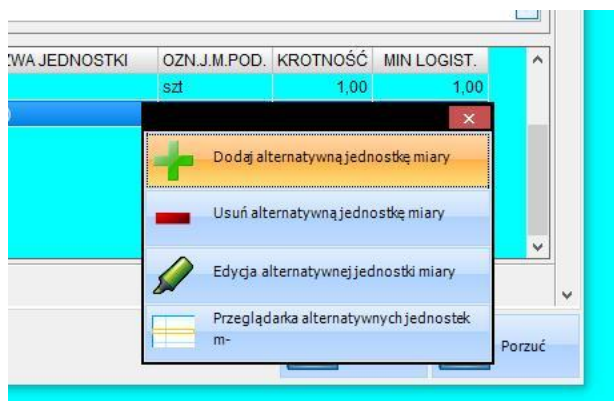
| ZWA JEDNOSTKI | OZN.J.M.POD. | KROTNOŚĆ | MIN LOGIST. |
|---|---|---|---|
| | szt | 1,00 | 1,00 |

Dodaj alternatywną jednostkę miary

Usuń alternatywną jednostkę miary

Edycja alternatywnej jednostki miary

Przeglądarka alternatywnych jednostek m-

Porzuć